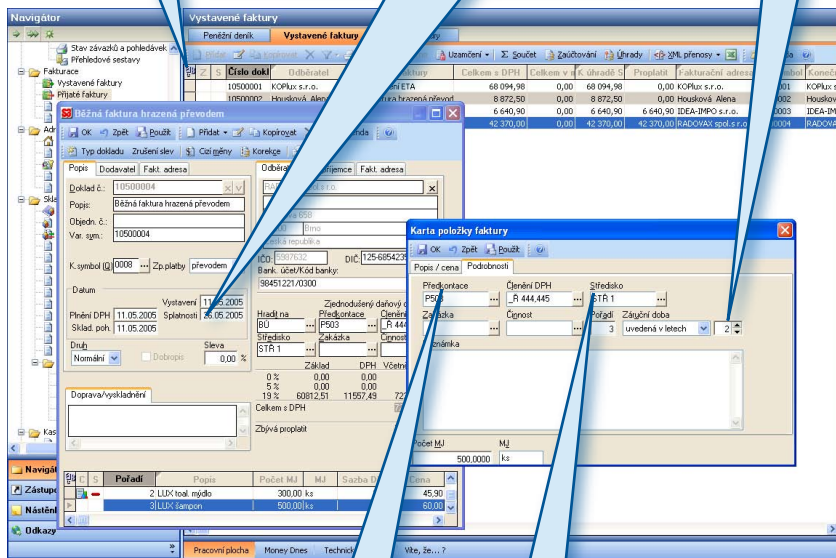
Navigátor
Stav závazků a pohledávek
Přehledové sestavy
Fakturace
Vystavené faktury
Přijaté faktury
Adr
Skla
Kas
Navigát
Zástupc
Nástěnk
Odkazy

Vystavené faktury
Peněžní deník
Vystavené faktury
Uzamčení
Součet
Zaúčtování
Úhrady
XML přenosy
Z
S
Číslo dokl
Odběratel
Celkem s DPH
Celkem v m
K úhradě S
Proplatit
Fakturační adresa
Koneč
10500001 KOPlux s.r.o. 68 094,98 0,00 68 094,98 0,00 KOPlux s.r.o. KOPlux
10500002 Houskouá Alena 8 872,50 0,00 8 872,50 0,00 Houskouá Alena Houskov
6 640,90 0,00 6 640,90 6 640,90 IDEA-IMPO s.r.o. IDEA-IM
42 370,00 0,00 42 370,00 42 370,00 RADOVAX spol. s r.o. RADOVA

Běžná faktura hrazená převodem
OK
Zpět
Použít
Přidat
Kopírovat
Typ dokladu
Zrušení slev
Cizí měny
Korekce
Popis
Dodavatel
Fakt. adresa
Doklad č.: 10500004
Popis: Běžná faktura hrazená převodem
Objedn. č.:
Var. sym.: 10500004
K. symbol (Q) 0008
Zp.platby převodem
Datum
Vystavení 11.05.2005
Plnění DPH 11.05.2005
Splatnost 25.05.2005
Sklad. poh. 11.05.2005
Druh
Normální
Dobropis
Sleva
0,00 %
Doprava/vyskladnění
Odběra
Příjemce
Fakt. adresa
IČO: 2987632
DIČ: 125-6854235
Bank. účet/Kód banky:
98451221/0300
Zjednodušený daňový d
Hradit na
BÚ
Předkontace
P503
Členění
Středisko
STŘ 1
Zakázka
Činnost
Základ
DPH
Včetně
0 % 0,00 0,00
5 % 0,00 0,00
19 % 60812,51 11557,49 72
Celkem s DPH
Zbývá proplatit
C
S
Pořadí
Popis
Počet MJ
MJ
Sazba D
Cena
2 LUX toal. mýdlo 300,00 ks 45,90
3 LUX šampon 500,00 ks 60,00

Karta položky faktury
OK
Zpět
Použít
Popis / cena
Podrobnosti
Předkontace
P503
Členění DPH
_R 444,445
Středisko
STŘ 1
Zakázka
Činnost
Pořadí
3
Záruční doba
uvedená v letech
2
Poznámka
Počet MJ
500,0000
MJ
ks

Pracovní plocha
Money Dnes
Technick
Víte, že...?